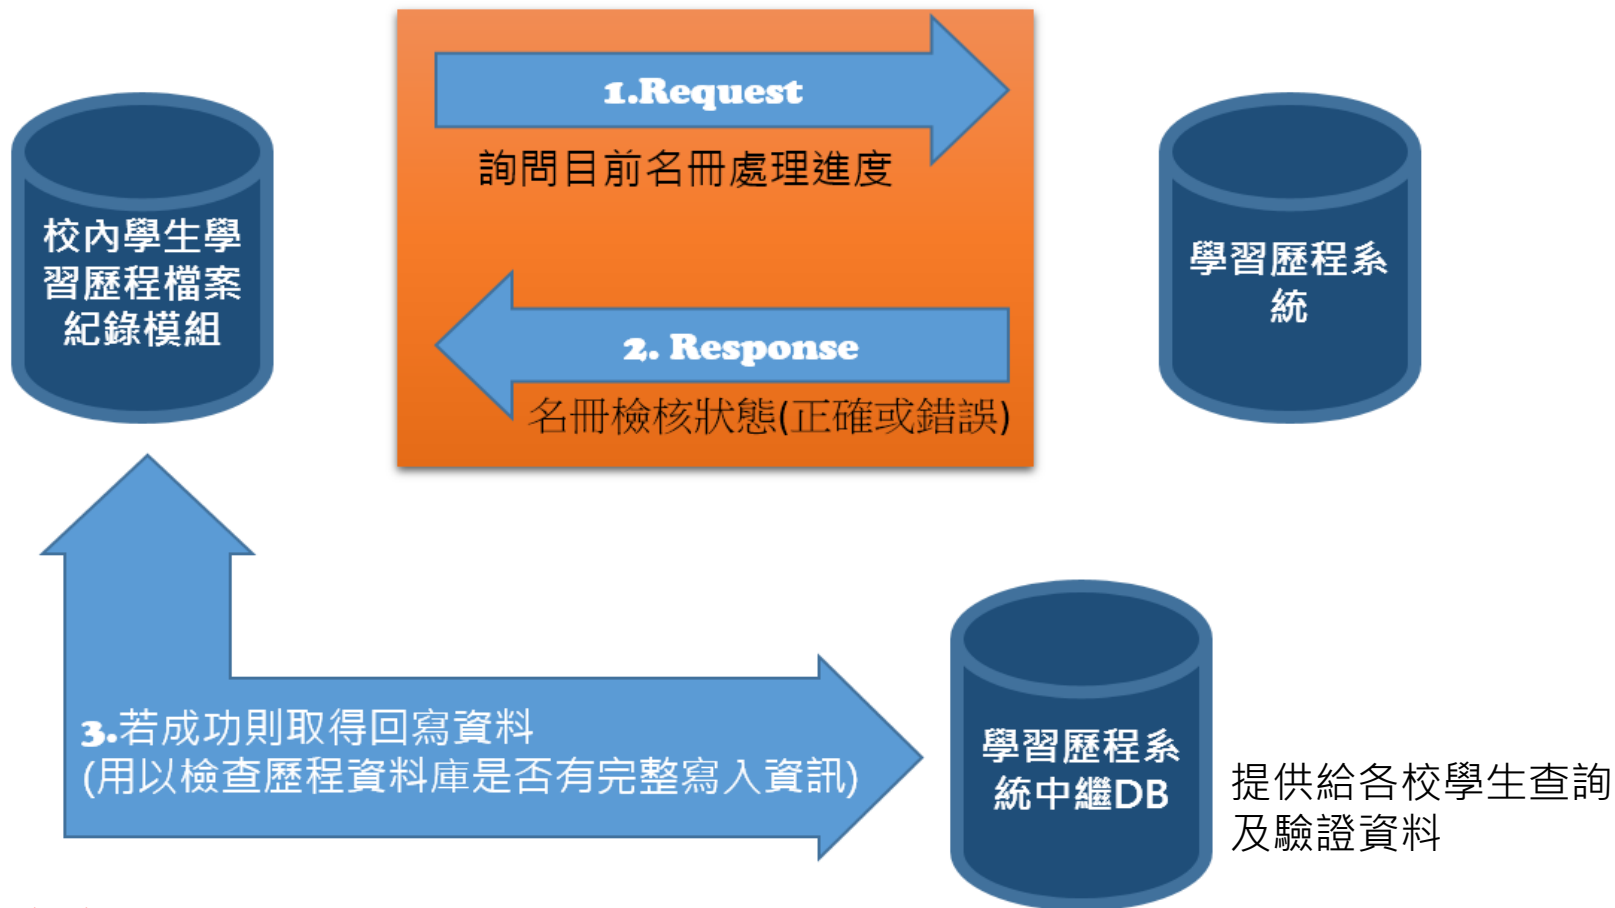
1.Request

詢問目前名冊處理進度

校內學生學習歷程檔案紀錄模組

學習歷程系統

2. Response

名冊檢核狀態(正確或錯誤)

3.若成功則取得回寫資料
(用以檢查歷程資料庫是否有完整寫入資訊)

學習歷程系統中繼DB

提供給各校學生查詢及驗證資料